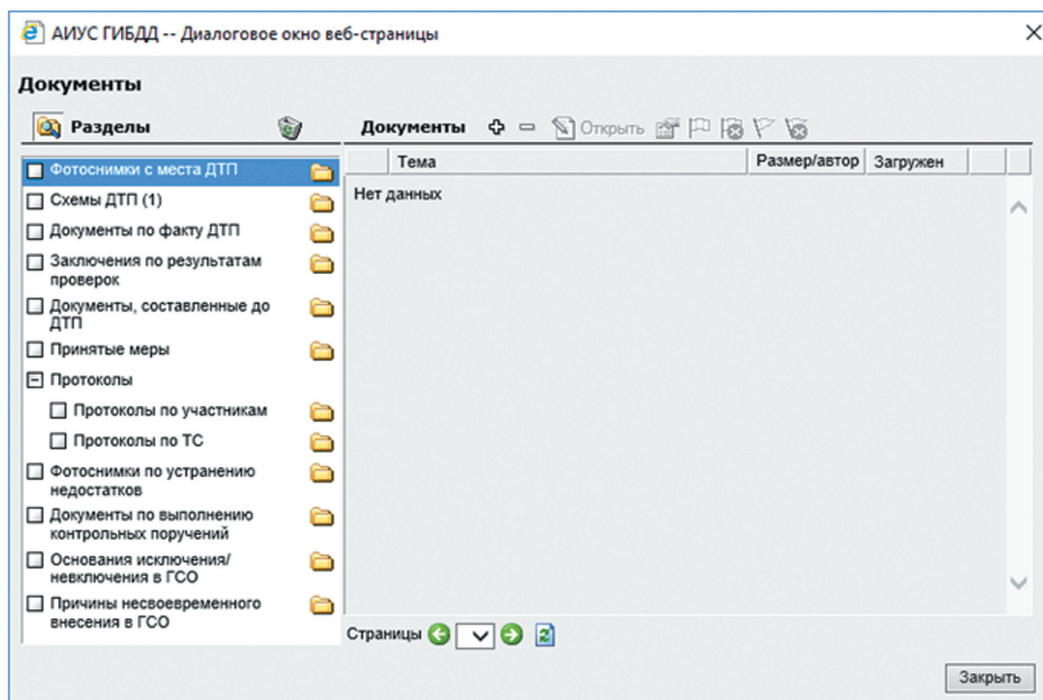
АИУС ГИБДД -- Диалоговое окно веб-страницы

Документы

Разделы

Документы Открыть

| Тема | Размер/автор | Загружен |
|---|---|---|
| Нет данных | | |

Фотоснимки с места ДТП
Схемы ДТП (1)
Документы по факту ДТП
Заключения по результатам проверок
Документы, составленные до ДТП
Принятые меры
Протоколы
Протоколы по участникам
Протоколы по ТС
Фотоснимки по устранению недостатков
Документы по выполнению контрольных поручений
Основания исключения/невключения в ГСО
Причины несвоевременного внесения в ГСО

Страницы

Закрыть